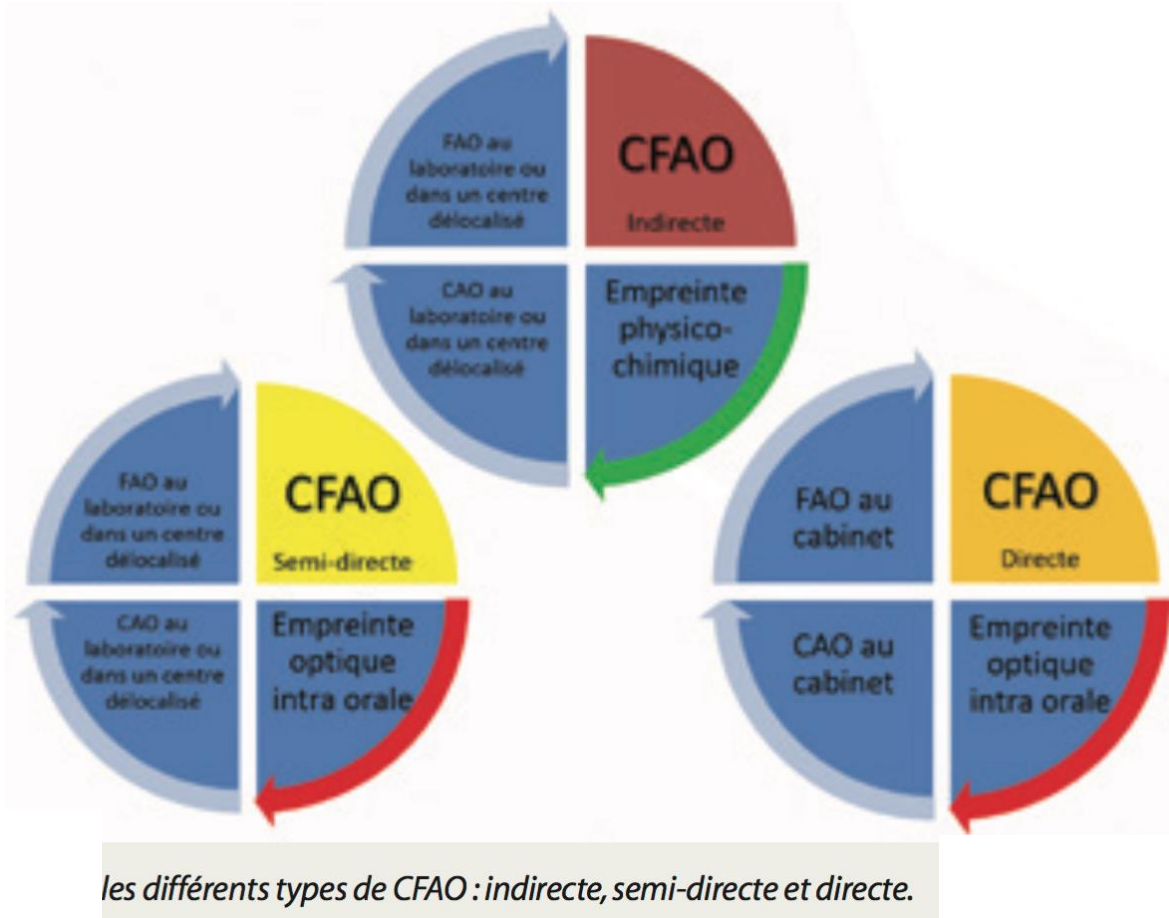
FAO au laboratoire ou dans un centre délocalisé

CFAO
Indirecte

CAO au laboratoire ou dans un centre délocalisé

Empreinte physico-chimique

FAO au laboratoire ou dans un centre délocalisé

CFAO
Semi-directe

CAO au laboratoire ou dans un centre délocalisé

Empreinte optique intra orale

FAO au cabinet

CFAO
Directe

CAO au cabinet

Empreinte optique intra orale

les différents types de CFAO : indirecte, semi-directe et directe.